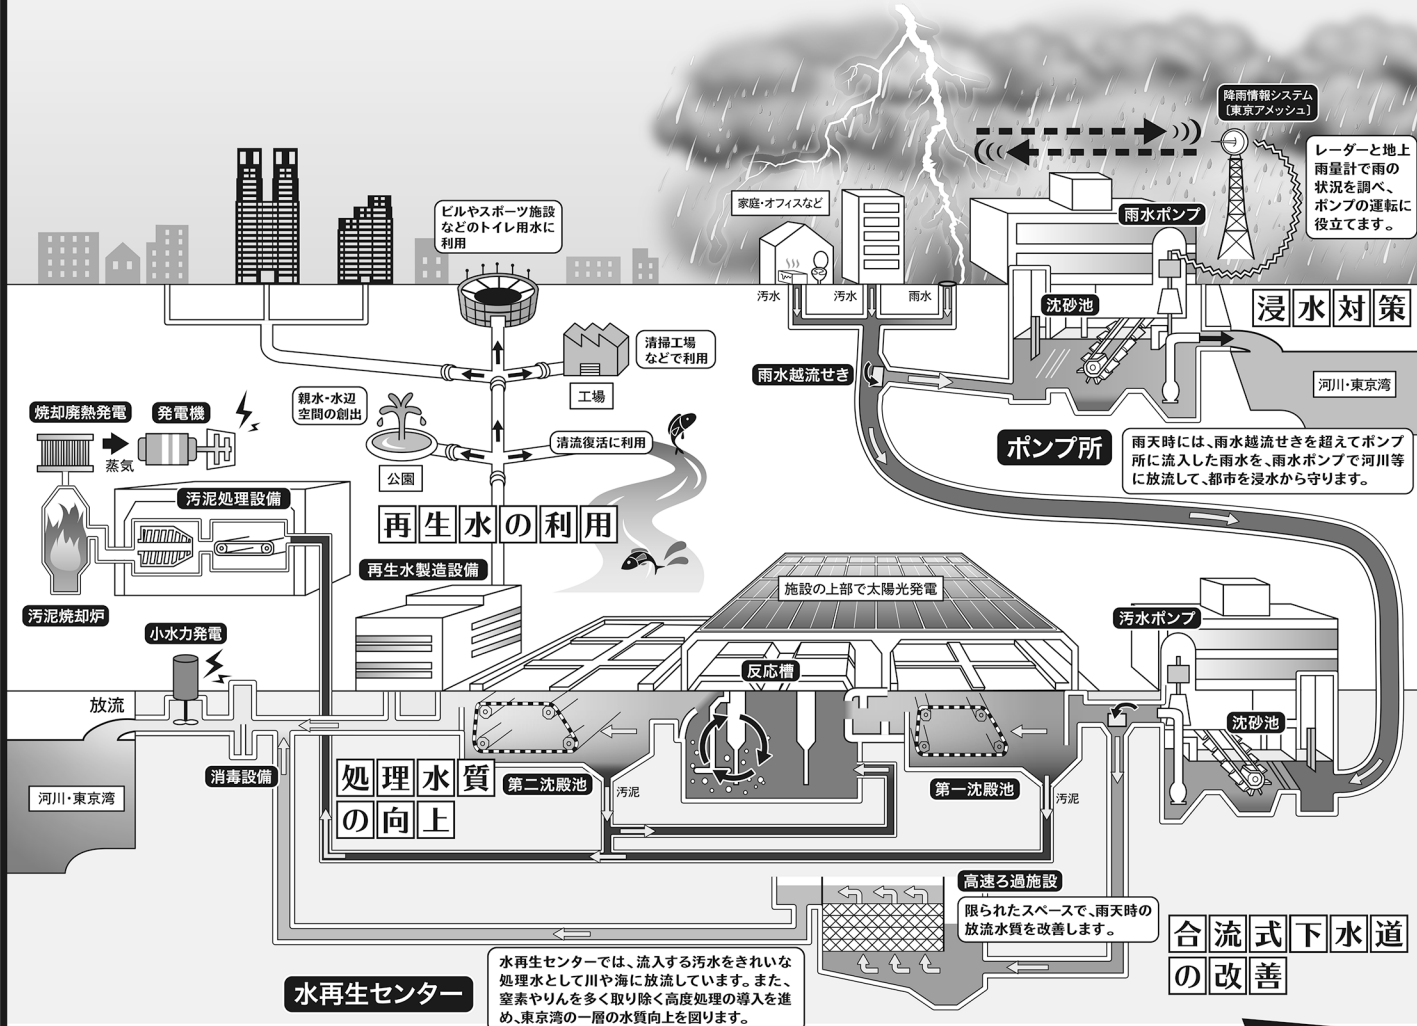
降雨情報システム
〔東京アメッシュ〕

レーダーと地上雨量計で雨の状況を調べ、ポンプの運転に役立てます。

ビルやスポーツ施設などのトイレ用水に利用

家庭・オフィスなど

雨水ポンプ

汚水
汚水
雨水

沈砂池

浸水対策

清掃工場などで利用

工場

雨水越流せき

河川・東京湾

焼却廃熱発電
発電機
蒸気

親水・水辺空間の創出

公園

清流復活に利用

ポンプ所

雨天時には、雨水越流せきを超えてポンプ所に流入した雨水を、雨水ポンプで河川等に放流して、都市を浸水から守ります。

汚泥処理設備

再生水の利用

再生水製造設備

汚泥焼却炉

施設の上部で太陽光発電

小水力発電

汚水ポンプ

反応槽

放流

沈砂池

消毒設備

河川・東京湾

処理水質の向上

第二沈殿池

汚泥

第一沈殿池

汚泥

高速ろ過施設

限られたスペースで、雨天時の放流水質を改善します。

合流式下水道の改善

水再生センター

水再生センターでは、流入する汚水をきれいな処理水として川や海に放流しています。また、窒素やりんを多く取り除く高度処理の導入を進め、東京湾の一層の水質向上を図ります。